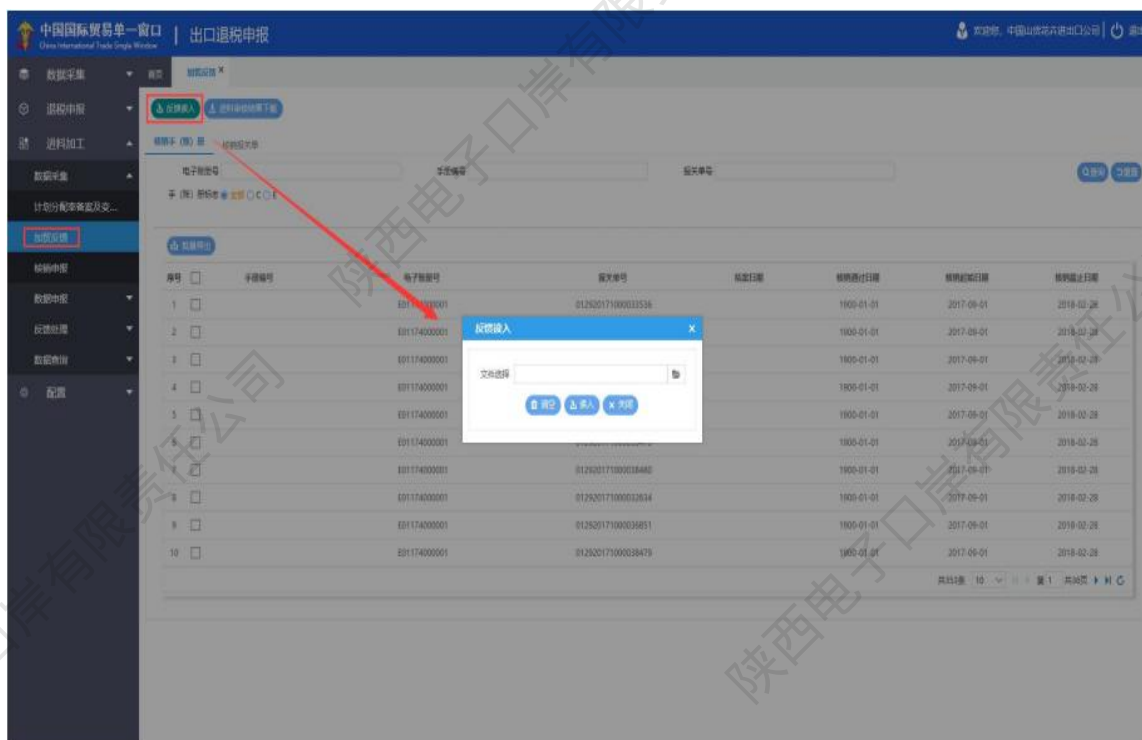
中国国际贸易单一窗口 China International Trade Single Window | 出口退税申报

欢迎您，中国山西花卉进出口公司 | 退出

数据采集
退税申报
进料加工
数据采集
计划分配表备案及变...
加贸反馈
核销申报
数据申报
反馈处理
数据查询
配置

首页 加贸反馈 ×

反馈读入 进料余核销结果下载

核销手（账）册 核销报关单

电子账册号 手册编号 报关单号

手（账）册标志 全部 C E

查询 重置

数据导出

| 序号 | | 手册编号 | 电子账册号 | 报关单号 | 核案日期 | 核销通过日期 | 核销起始日期 | 核销截止日期 |
|---|---|---|---|---|---|---|---|---|
| 1 | | | E01174000001 | 012920171000033536 | | 1900-01-01 | 2017-09-01 | 2018-02-28 |
| 2 | | | E01174000001 | | | 1900-01-01 | 2017-09-01 | 2018-02-28 |
| 3 | | | E01174000001 | | | 1900-01-01 | 2017-09-01 | 2018-02-28 |
| 4 | | | E01174000001 | | | 1900-01-01 | 2017-09-01 | 2018-02-28 |
| 5 | | | E01174000001 | | | 1900-01-01 | 2017-09-01 | 2018-02-28 |
| 6 | | | E01174000001 | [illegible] | | 1900-01-01 | 2017-09-01 | 2018-02-28 |
| 7 | | | E01174000001 | 012920171000038480 | | 1900-01-01 | 2017-09-01 | 2018-02-28 |
| 8 | | | E01174000001 | 012920171000032634 | | 1900-01-01 | 2017-09-01 | 2018-02-28 |
| 9 | | | E01174000001 | 012920171000036851 | | 1900-01-01 | 2017-09-01 | 2018-02-28 |
| 10 | | | E01174000001 | 012920171000038479 | | 1900-01-01 | 2017-09-01 | 2018-02-28 |

共33条 10 第1 共4页

反馈读入 ×
文件选择
清空 读入 关闭

陕西电子口岸有限责任公司